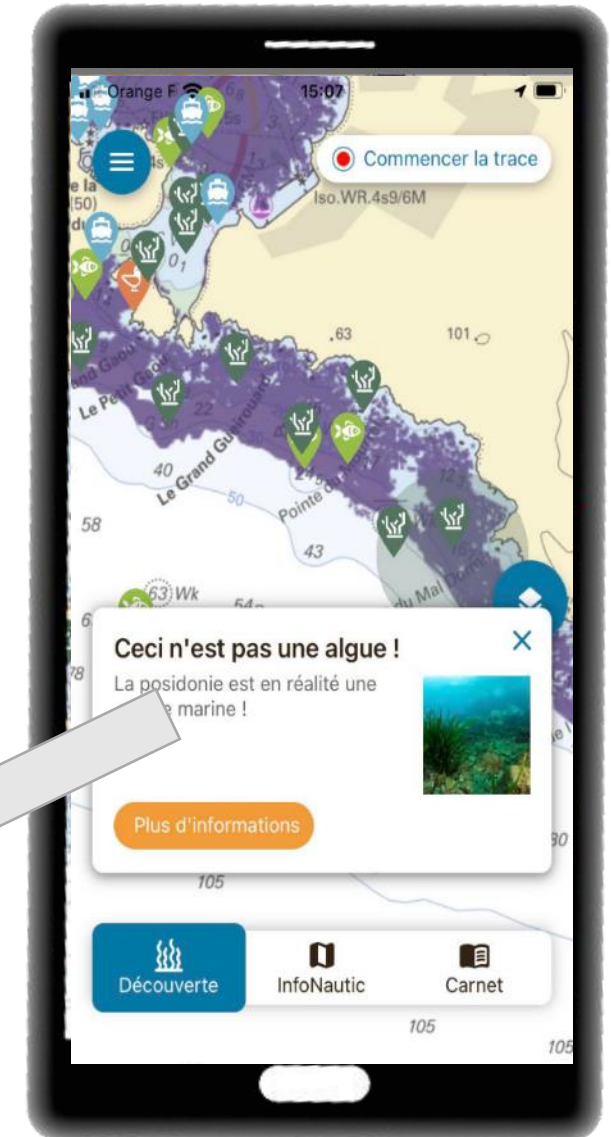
Orange F 15:07

Commencer la trace

Iso.WR.4s9/6M

e la (50)

.63 101

Le Petit Gaou

Le Grand Gaou

22

40

Le Grand Gaou

50

Pointe

58

43

du Mal

63 Wk

54

78

Ceci n'est pas une algue !

La posidonie est en réalité une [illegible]e marine !

Plus d'informations

105

80

Découverte InfoNautic Carnet

105

105